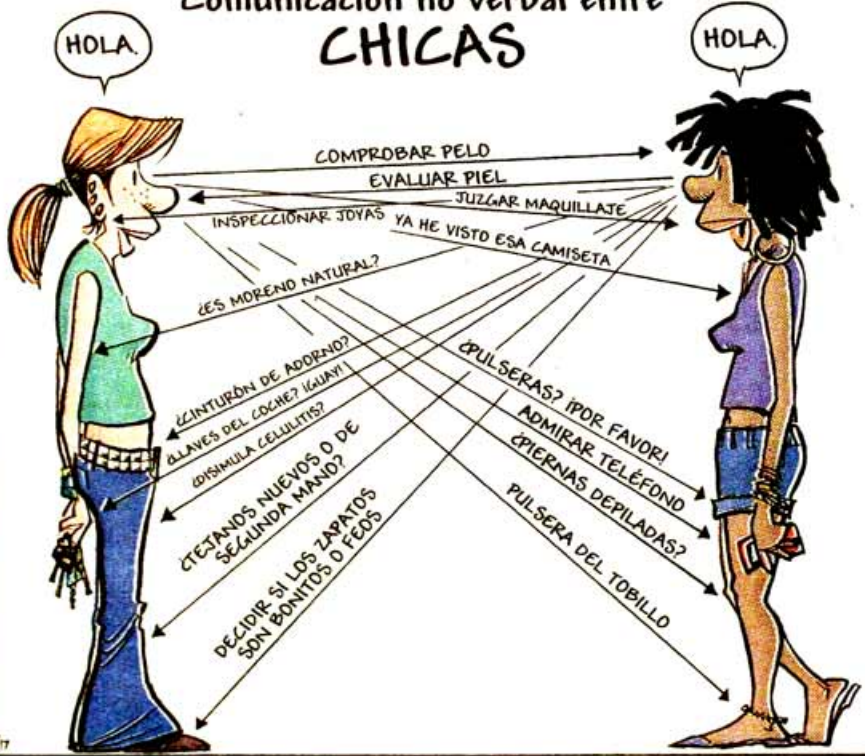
Comunicación no verbal entre
CHICAS

HOLA.

HOLA.

COMPROBAR PELO
EVALUAR PIEL
JUZGAR MAQUILLAJE
INSPECCIONAR JOYAS
YA HE VISTO ESA CAMISETA
¿ES MORENO NATURAL?
¿CINTURÓN DE ADORNO?
¿LLAVES DEL COCHE? ¡GUAY!
¿DISIMULA CELULITIS?
¿TEJANOS NUEVOS O DE SEGUNDA MANO?
DECIDIR SI LOS ZAPATOS SON BONITOS O FEOS
¿PULSERAS? ¡POR FAVOR!
ADMIRAR TELÉFONO
¿PIERNAS DEPILADAS?
PULSERA DEL TOBILLO